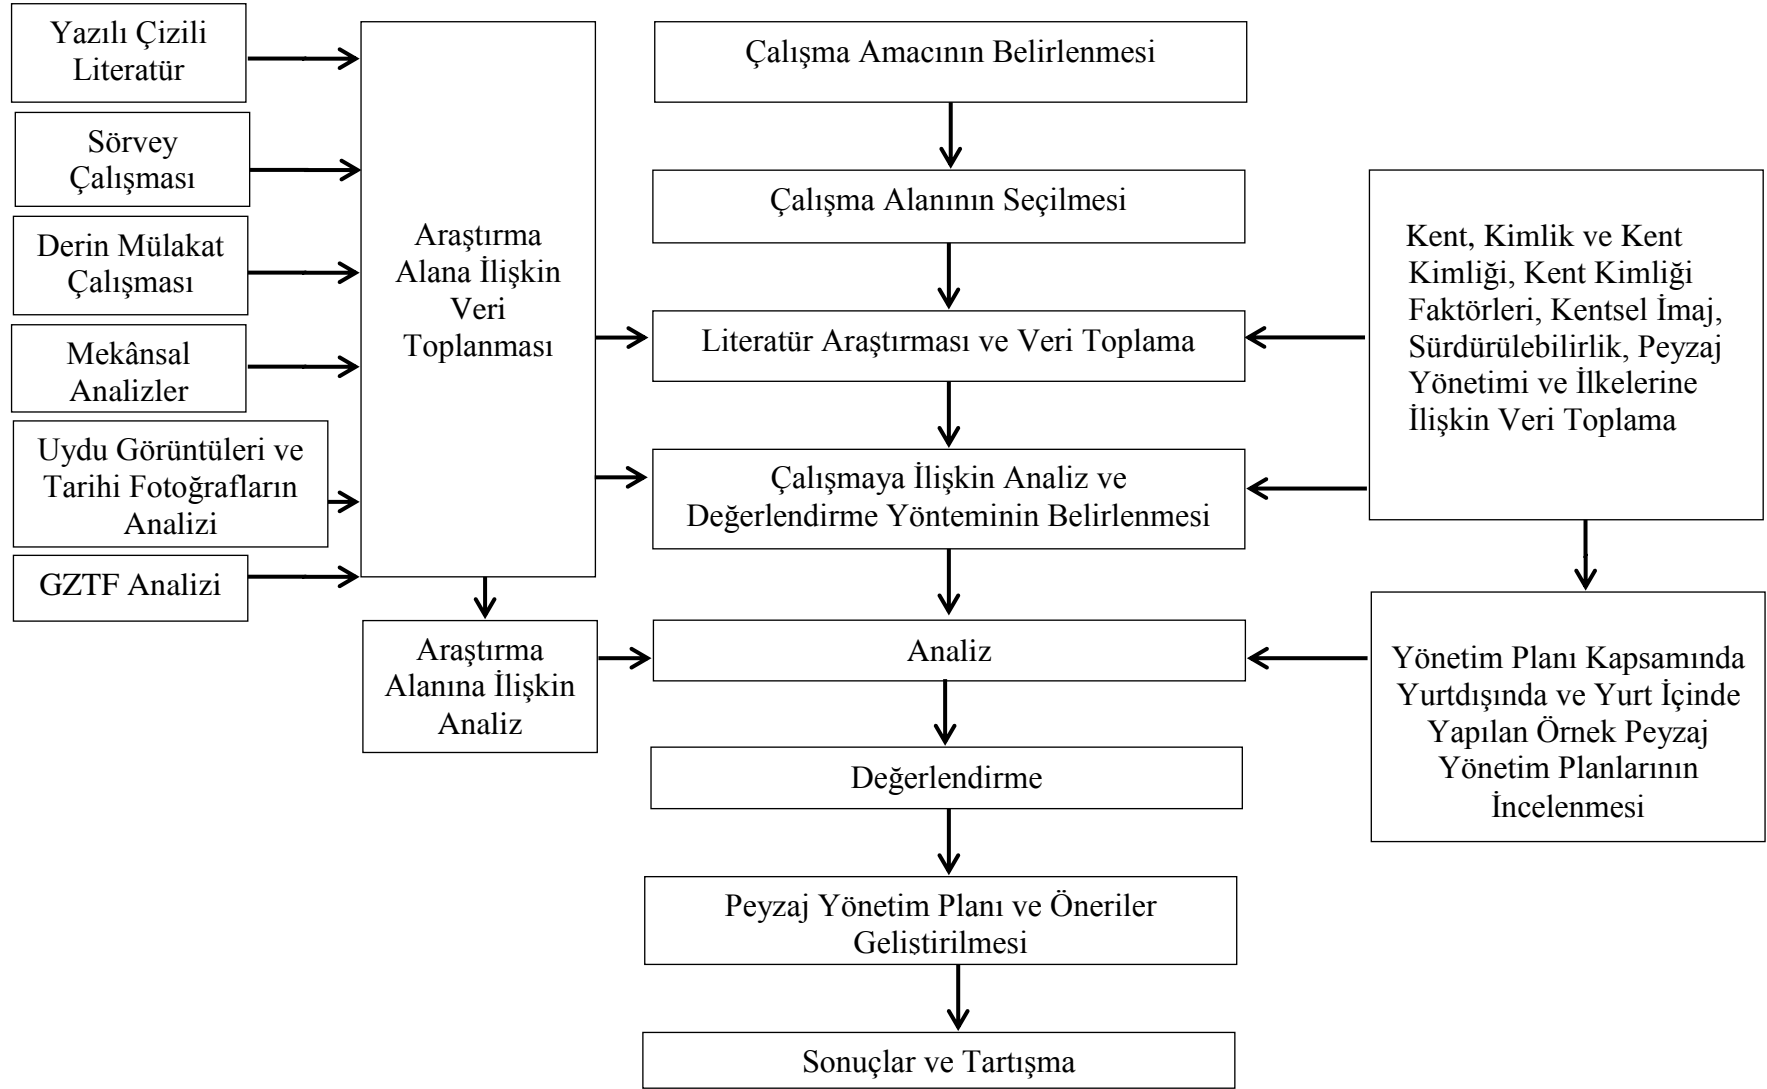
Yazılı Çizili Literatür

Sörvey Çalışması

Derin Mülakat Çalışması

Mekânsal Analizler

Uydu Görüntüleri ve Tarihi Fotoğrafların Analizi

GZTF Analizi

Araştırma Alana İlişkin Veri Toplanması

Araştırma Alanına İlişkin Analiz

Çalışma Amacının Belirlenmesi

Çalışma Alanının Seçilmesi

Literatür Araştırması ve Veri Toplama

Çalışmaya İlişkin Analiz ve Değerlendirme Yönteminin Belirlenmesi

Analiz

Değerlendirme

Peyzaj Yönetim Planı ve Öneriler Gelistirilmesi

Sonuçlar ve Tartışma

Kent, Kimlik ve Kent Kimliği, Kent Kimliği Faktörleri, Kentsel İmaj, Sürdürülebilirlik, Peyzaj Yönetimi ve İlkelerine İlişkin Veri Toplama

Yönetim Planı Kapsamında Yurtdışında ve Yurt İçinde Yapılan Örnek Peyzaj Yönetim Planlarının İncelenmesi